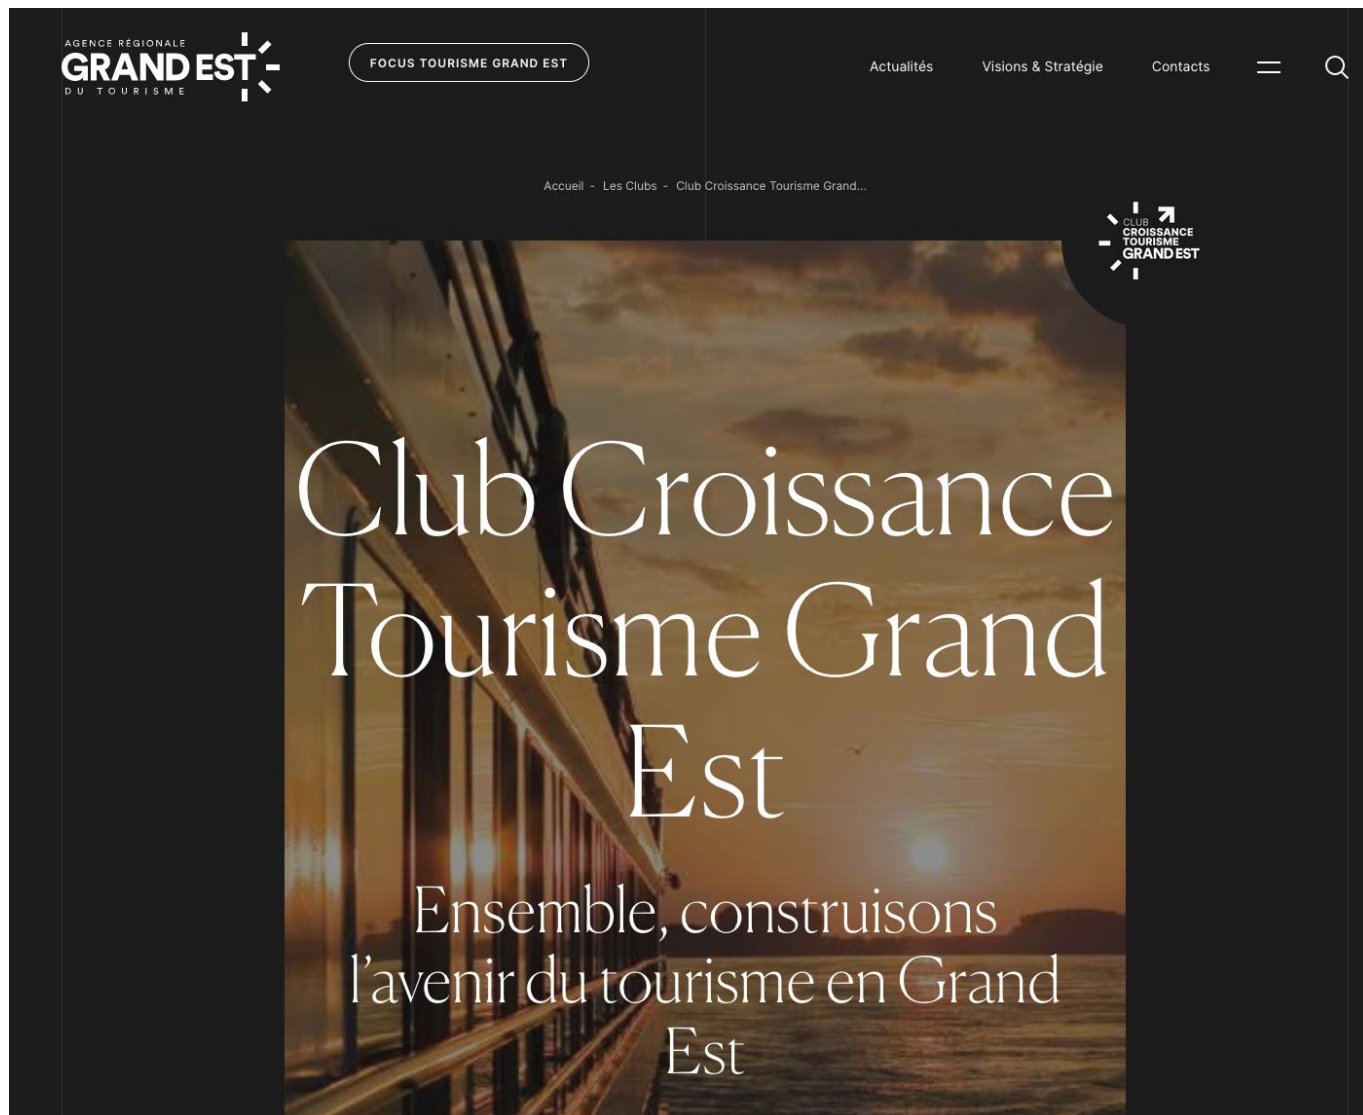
AGENCE RÉGIONALE
GRAND EST
DU TOURISME

FOCUS TOURISME GRAND EST

Actualités Visions & Stratégie Contacts

Accueil - Les Clubs - Club Croissance Tourisme Grand...

CLUB
CROISSANCE
TOURISME
GRAND EST

Club Croissance Tourisme Grand Est

Ensemble, construisons l'avenir du tourisme en Grand Est